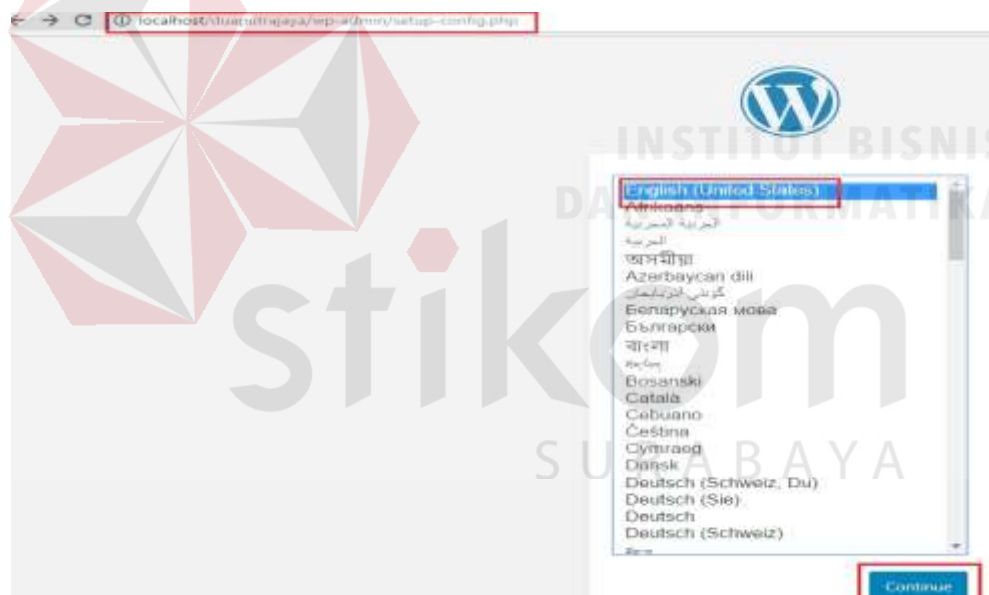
localhost/duanutrajaya/wp-admin/setup-config.php

INSTITUT BISNIS DAN INFORMATIKA

stikom

SURABAYA

English (United States)
Afrikaans
العربية المغربية
العربية
অসমীয়া
Azerbaycan dili
گؤنئی آذربایجان
Беларуская мова
Български
বাংলা
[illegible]
Bosanski
Català
Cebuano
Čeština
Cymraeg
Dansk
Deutsch (Schweiz, Du)
Deutsch (Sie)
Deutsch
Deutsch (Schweiz)
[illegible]

Continue